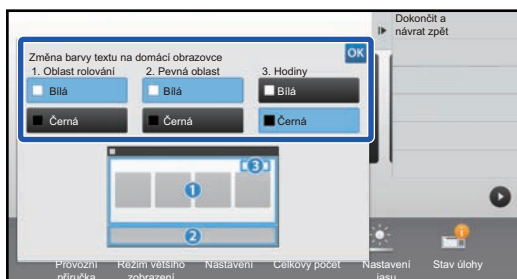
Dokončit a návrat zpět

Změna barvy textu na domácí obrazovce

OK

1. Oblast rolování

2. Pevná oblast

3. Hodiny

Bílá

Bílá

Bílá

Černá

Černá

Černá

3

1

2

Provozní příručka

Režim většího zobrazení

Nastavení

Celkový počet

Nastavení jasu

Stav úlohy